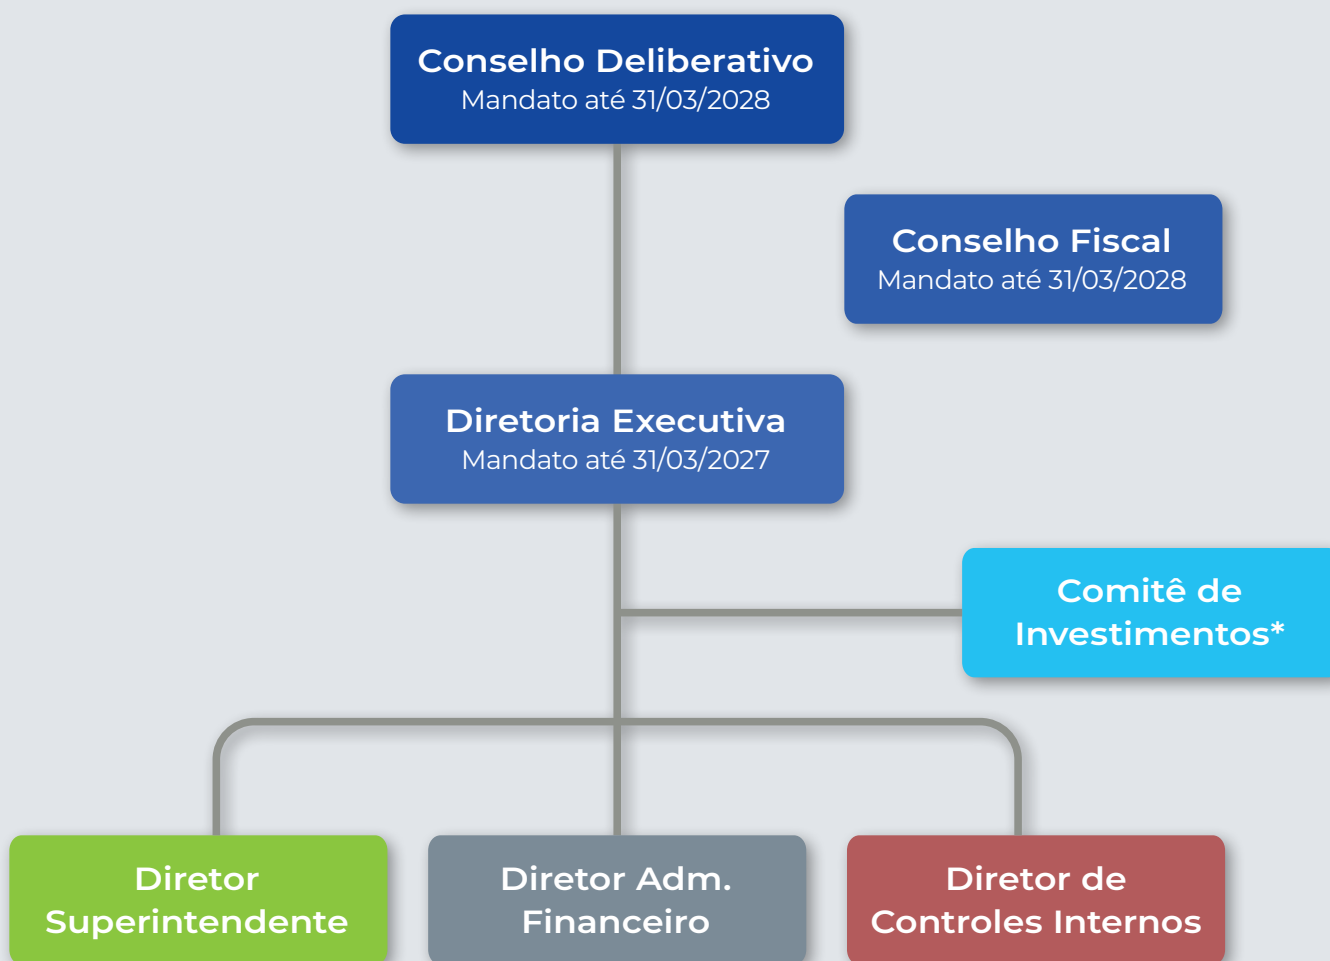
Conselho Deliberativo
Mandato até 31/03/2028

Conselho Fiscal
Mandato até 31/03/2028

Diretoria Executiva
Mandato até 31/03/2027

Comitê de Investimentos*

Diretor Superintendente

Diretor Adm. Financeiro

Diretor de Controles Internos